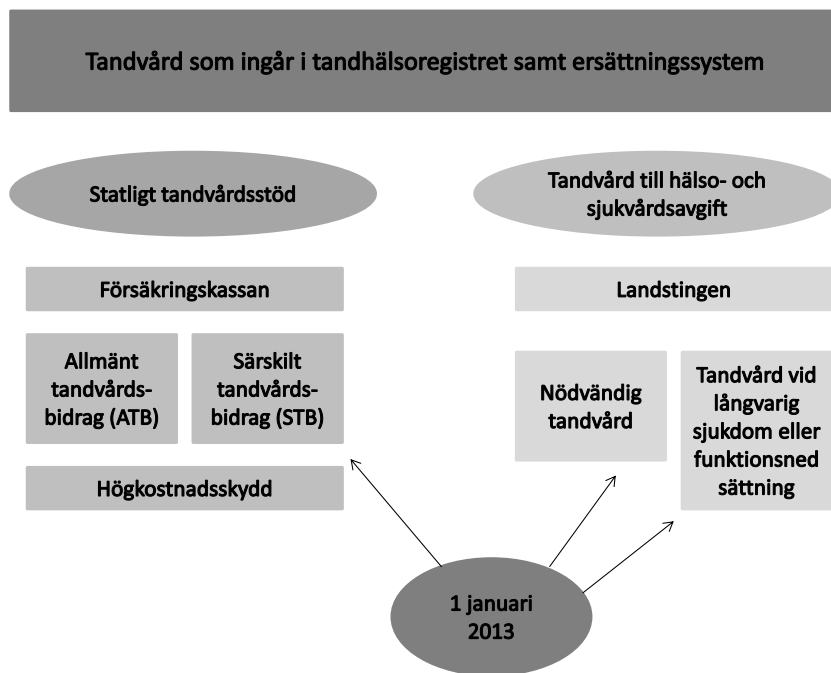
Tandvård som ingår i tandhälsoregistret samt ersättningssystem

Statligt tandvårdsstöd

Tandvård till hälso- och sjukvårdsavgift

Försäkringskassan

Landstingen

Allmänt tandvårdsbidrag (ATB)

Särskilt tandvårdsbidrag (STB)

Högkostnadsskydd

Nödvändig tandvård

Tandvård vid långvarig sjukdom eller funktionsned sättning

1 januari 2013